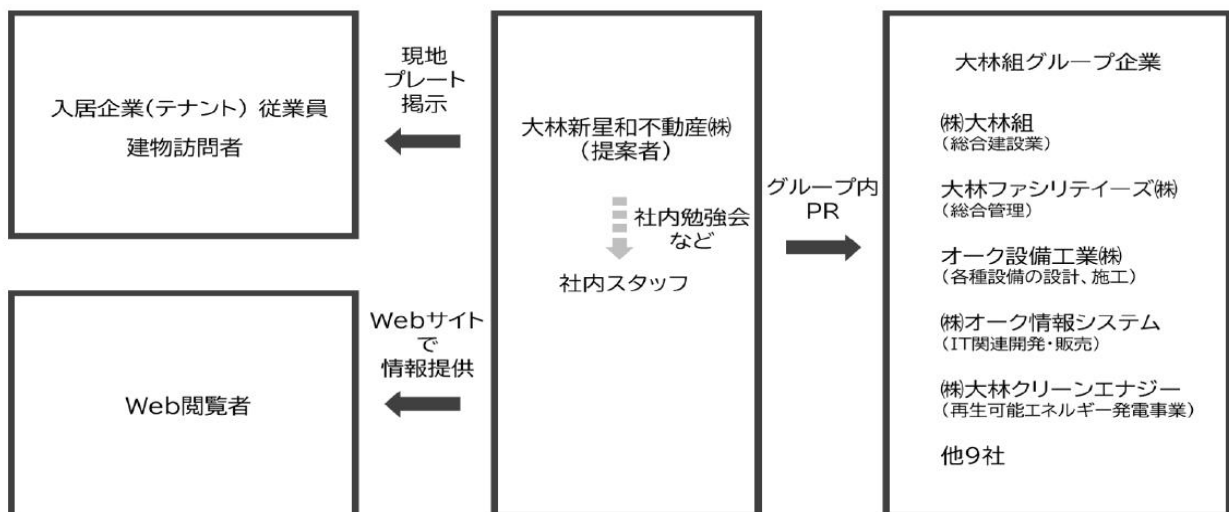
入居企業(テナント) 従業員
建物訪問者

現地
プレート
掲示

大林新星和不動産㈱
(提案者)

社内勉強会
など

社内スタッフ

グループ内
PR

大林組グループ企業

㈱大林組
(総合建設業)

大林ファシリティーズ㈱
(総合管理)

オーク設備工業㈱
(各種設備の設計、施工)

㈱オーク情報システム
(IT関連開発・販売)

㈱大林クリーンエナジー
(再生可能エネルギー発電事業)

他9社

Web閲覧者

Webサイト
で
情報提供